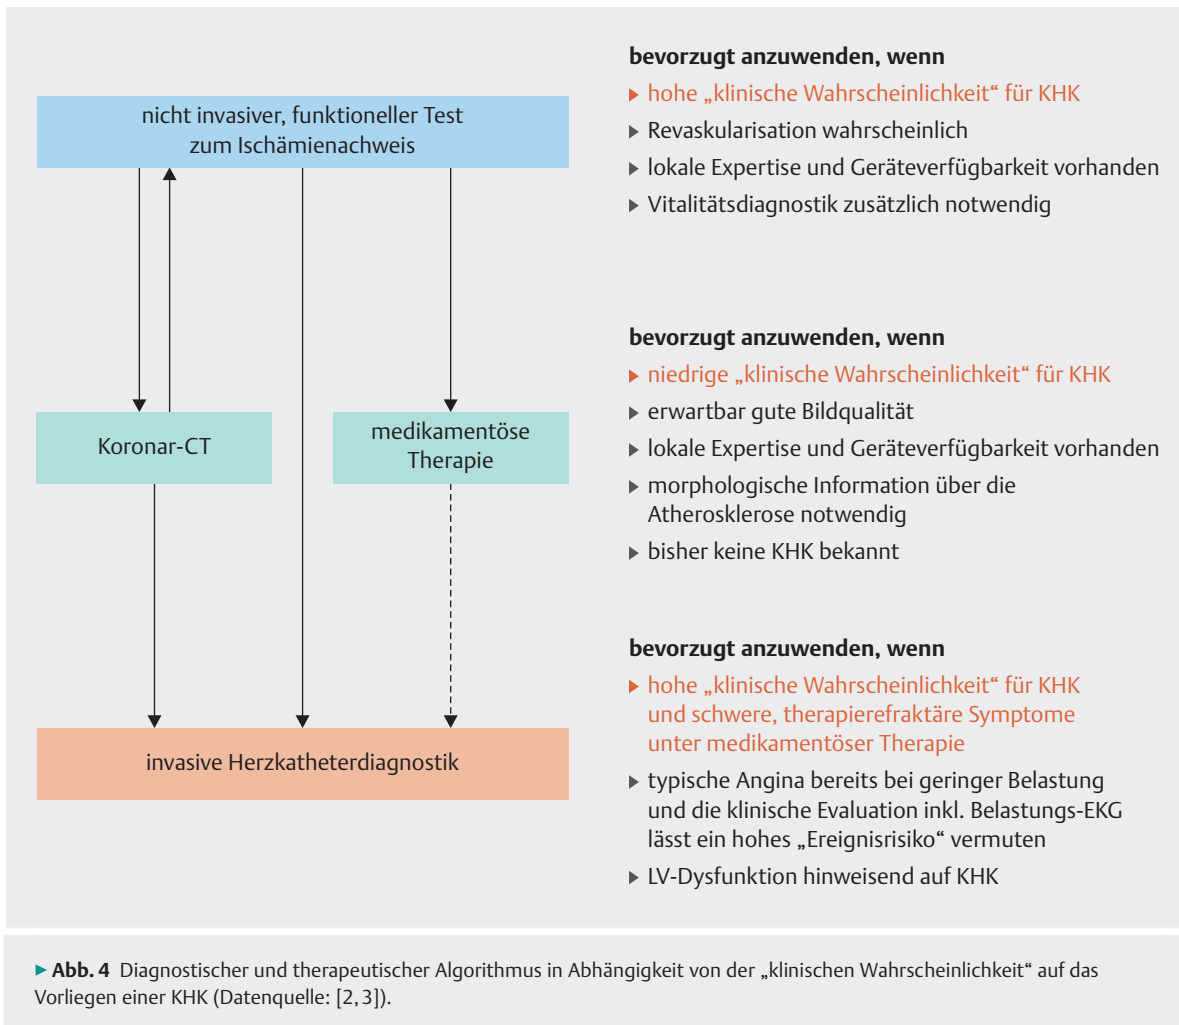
nicht invasiver, funktioneller Test zum Ischämienachweis

Koronar-CT

medikamentöse Therapie

invasive Herzkatheterdiagnostik

**bevorzugt anzuwenden, wenn**

- hohe „klinische Wahrscheinlichkeit“ für KHK
- Revaskularisation wahrscheinlich
- lokale Expertise und Geräteverfügbarkeit vorhanden
- Vitalitätsdiagnostik zusätzlich notwendig

**bevorzugt anzuwenden, wenn**

- niedrige „klinische Wahrscheinlichkeit“ für KHK
- erwartbar gute Bildqualität
- lokale Expertise und Geräteverfügbarkeit vorhanden
- morphologische Information über die Atherosklerose notwendig
- bisher keine KHK bekannt

**bevorzugt anzuwenden, wenn**

- hohe „klinische Wahrscheinlichkeit“ für KHK und schwere, therapierefraktäre Symptome unter medikamentöser Therapie
- typische Angina bereits bei geringer Belastung und die klinische Evaluation inkl. Belastungs-EKG lässt ein hohes „Ereignisrisiko“ vermuten
- LV-Dysfunktion hinweisend auf KHK

▸ **Abb. 4** Diagnostischer und therapeutischer Algorithmus in Abhängigkeit von der „klinischen Wahrscheinlichkeit“ auf das Vorliegen einer KHK (Datenquelle: [2, 3]).